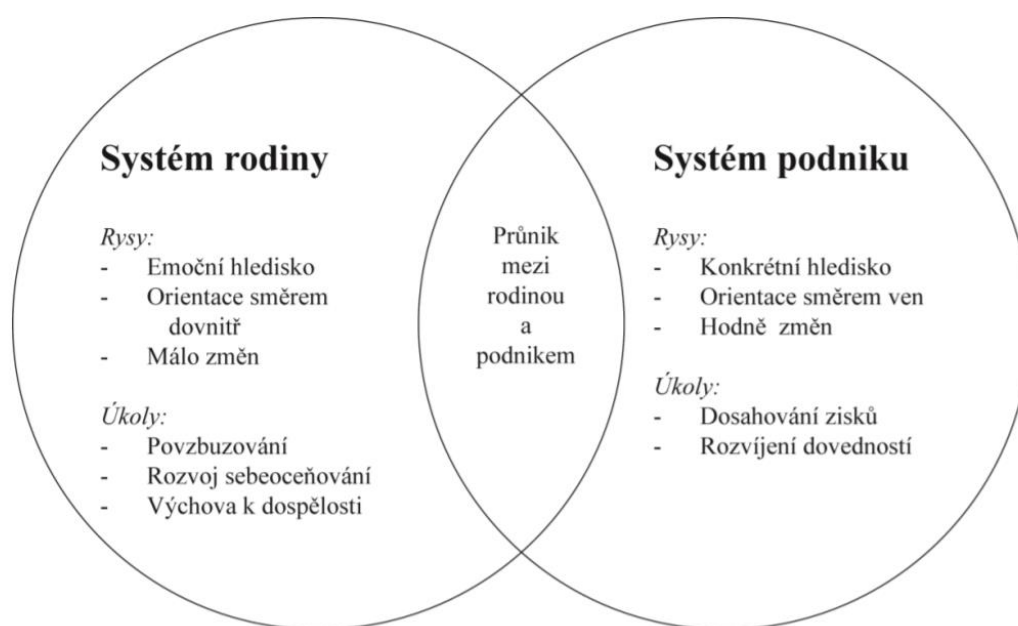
Systém rodiny

Rysy:
- Emoční hledisko
- Orientace směrem dovnitř
- Málo změn

Úkoly:
- Povzbuzování
- Rozvoj sebeoceňování
- Výchova k dospělosti

Průnik mezi rodinou a podnikem

Systém podniku

Rysy:
- Konkrétní hledisko
- Orientace směrem ven
- Hodně změn

Úkoly:
- Dosahování zisků
- Rozvíjení dovedností